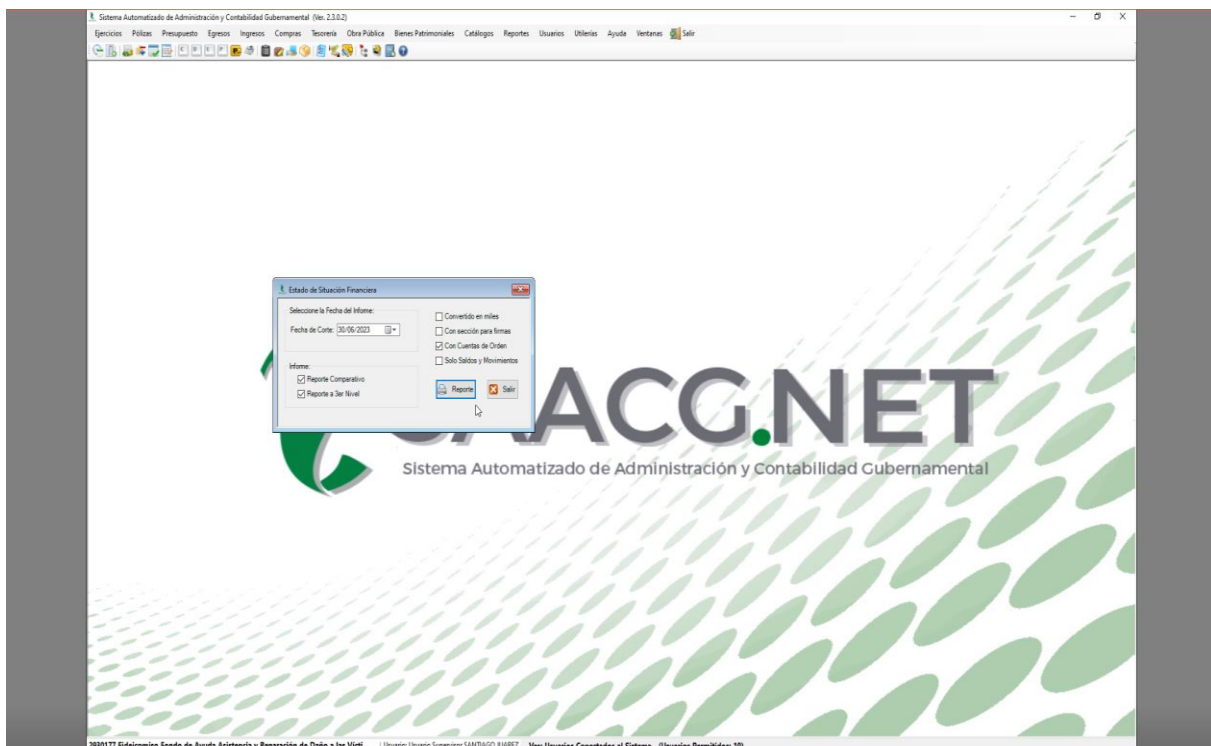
Sistema Automatizado de Administración y Contabilidad Gubernamental (Ver. 2.3.0.2)

Ejercicios Pólizas Presupuesto Egresos Ingresos Compras Tesorería Obra Pública Bienes Patrimoniales Catálogos Reportes Usuarios Utilerías Ayuda Ventanas Salir

Estado de Situación Financiera

Seleccione la Fecha del Informe:
Fecha de Corte: 30/06/2023

Informe:
Reporte Comparativo
Reporte a 3er Nivel

Convertido en miles
Con sección para firmas
Con Cuentas de Orden
Solo Saldos y Movimientos

Reporte
Salir

SAACG.NET
Sistema Automatizado de Administración y Contabilidad Gubernamental

2030177 Fideicomiso Fondo de Ayuda Asistencia y Reparación de Daño a las Vícti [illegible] | Usuario: Usuario Supervisor SANTIAGO JUAREZ Ver Usuarios Conectados al Sistema (Usuarios Permitidos: 10)